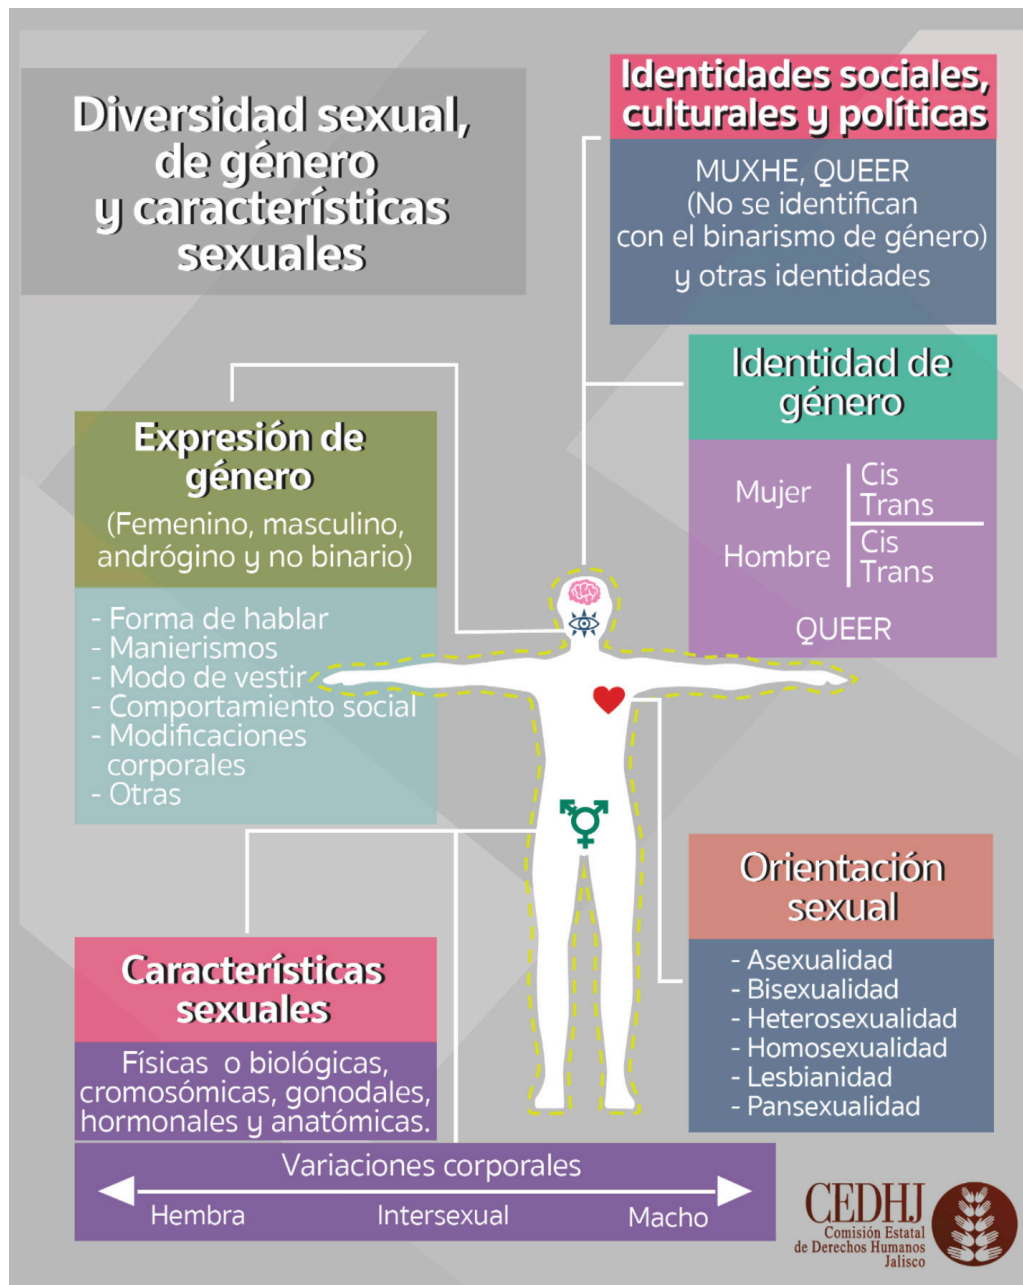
Diversidad sexual, de género y características sexuales

Identidades sociales, culturales y políticas

MUXHE, QUEER (No se identifican con el binarismo de género) y otras identidades

Identidad de género

| | |
|---|---|
| Mujer | Cis |
| | Trans |
| Hombre | Cis |
| | Trans |

QUEER

Expresión de género

(Femenino, masculino, andrógino y no binario)

- Forma de hablar
- Manierismos
- Modo de vestir
- Comportamiento social
- Modificaciones corporales
- Otras

Orientación sexual

- Asexualidad
- Bisexualidad
- Heterosexualidad
- Homosexualidad
- Lesbianidad
- Pansexualidad

Características sexuales

Físicas o biológicas, cromosómicas, gonodales, hormonales y anatómicas.

Variaciones corporales

Hembra Intersexual Macho

CEDHJ
Comisión Estatal de Derechos Humanos Jalisco